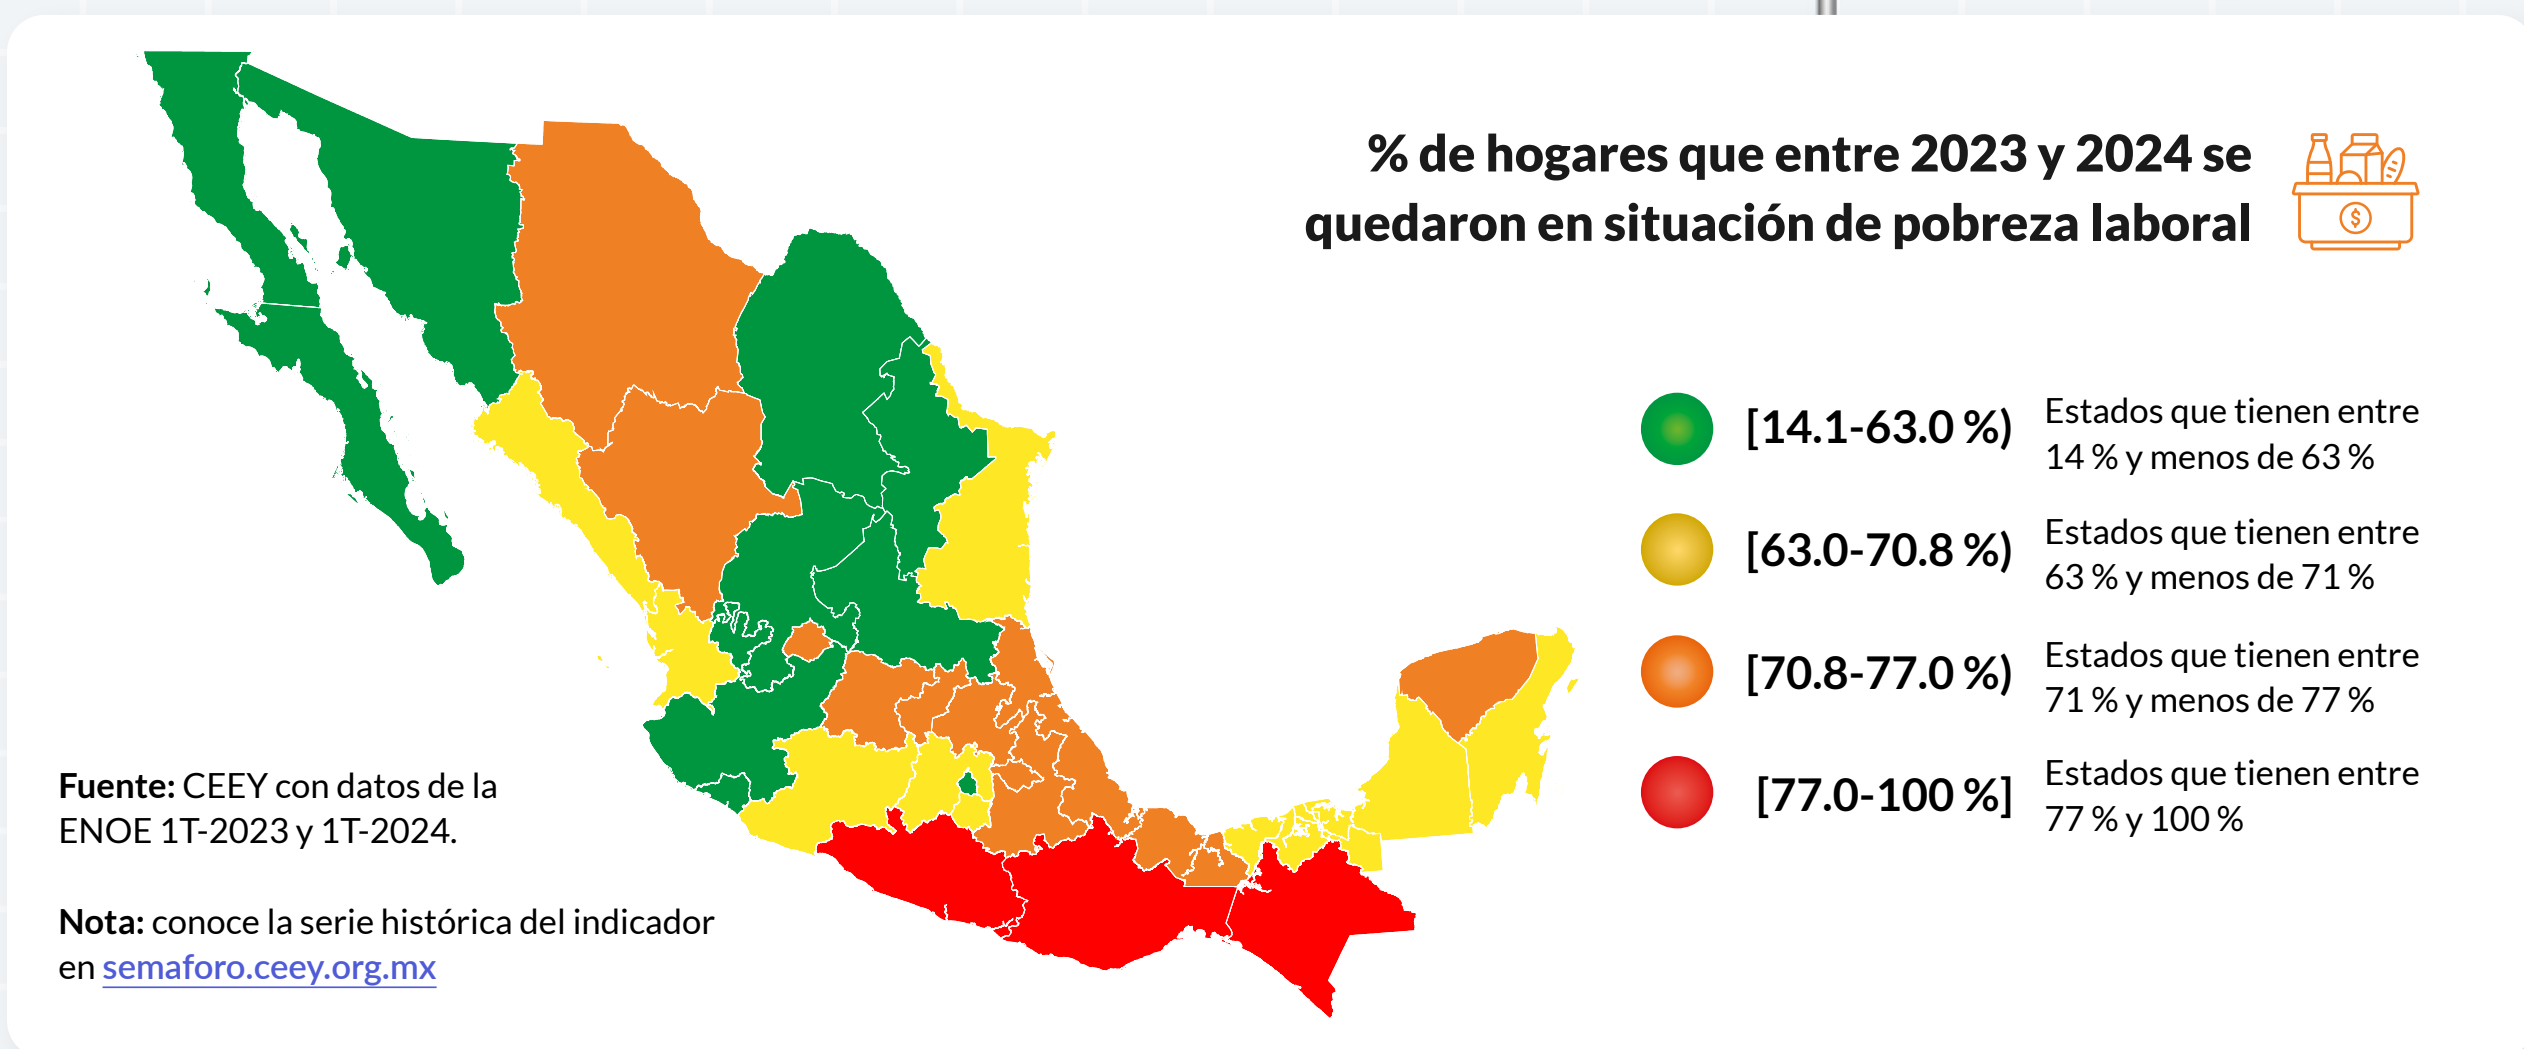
% de hogares que entre 2023 y 2024 se quedaron en situación de pobreza laboral

[14.1-63.0 %) Estados que tienen entre 14 % y menos de 63 %

[63.0-70.8 %) Estados que tienen entre 63 % y menos de 71 %

[70.8-77.0 %) Estados que tienen entre 71 % y menos de 77 %

[77.0-100 %] Estados que tienen entre 77 % y 100 %

**Fuente:** CEEY con datos de la ENOE 1T-2023 y 1T-2024.

**Nota:** conoce la serie histórica del indicador en semaforo.ceey.org.mx